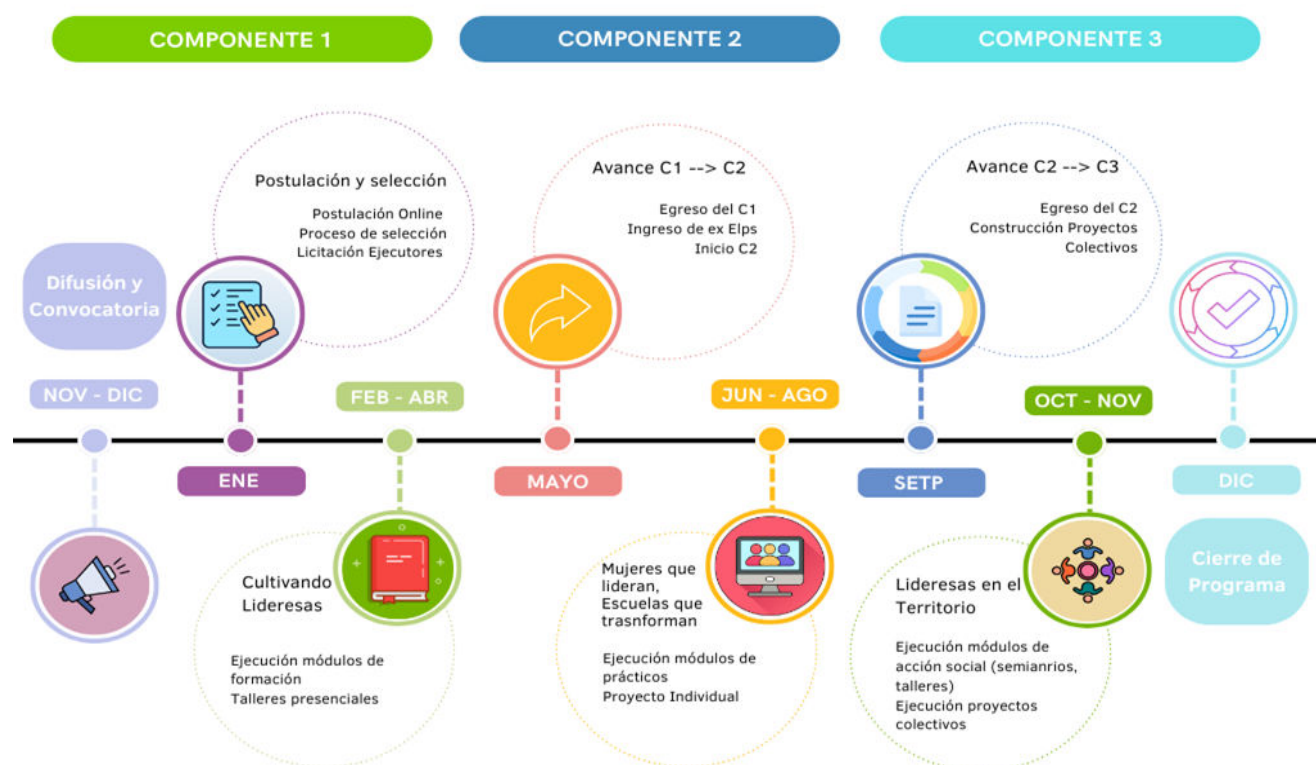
COMPONENTE 1

COMPONENTE 2

COMPONENTE 3

Difusión y Convocatoria

NOV - DIC

Postulación y selección

Postulación Online
Proceso de selección
Licitación Ejecutores

ENE

FEB - ABR

Cultivando Lideresas

Ejecución módulos de formación
Talleres presenciales

Avance C1 --> C2

Egreso del C1
Ingreso de ex Elps
Inicio C2

MAYO

JUN - AGO

Mujeres que lideran, Escuelas que trasnforman

Ejecución módulos de prácticos
Proyecto Individual

Avance C2 --> C3

Egreso del C2
Construcción Proyectos Colectivos

SETP

OCT - NOV

Lideresas en el Territorio

Ejecución módulos de acción social (semianrios, talleres)
Ejecución proyectos colectivos

DIC

Cierre de Programa